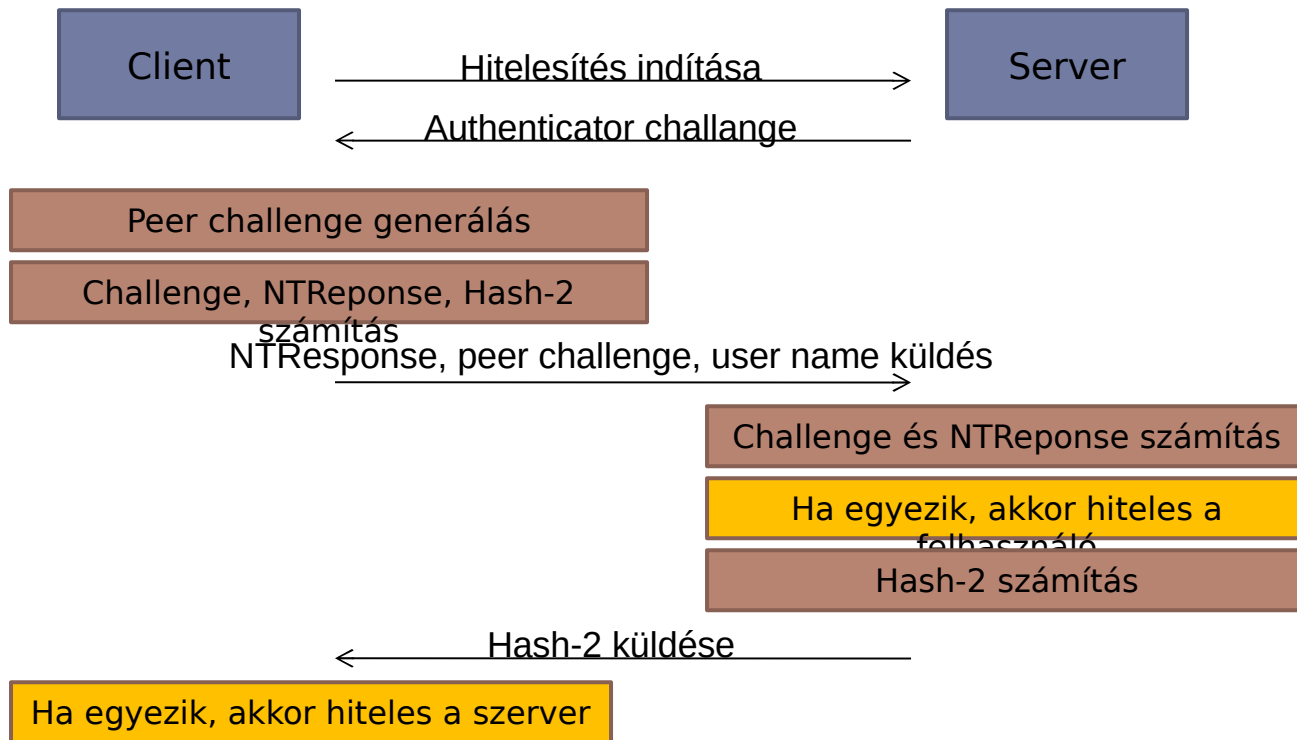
Client

Hitelesítés indítása

Server

Authenticator challange

Peer challenge generálás

Challenge, NTReponse, Hash-2 számítás

NTResponse, peer challenge, user name küldés

Challenge és NTReponse számítás

Ha egyezik, akkor hiteles a felhasználó

Hash-2 számítás

Hash-2 küldése

Ha egyezik, akkor hiteles a szerver